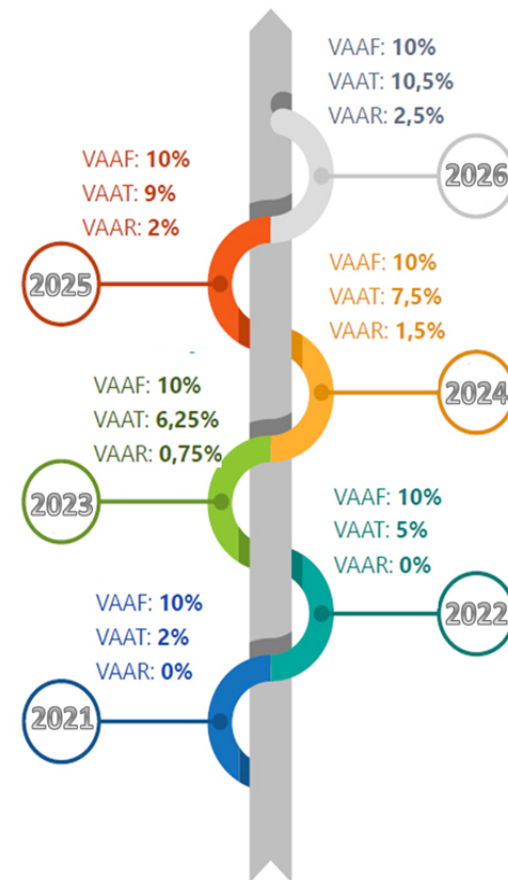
VAAF: 10%
VAAT: 10,5%
VAAR: 2,5%

2026

VAAF: 10%
VAAT: 9%
VAAR: 2%

2025

VAAF: 10%
VAAT: 7,5%
VAAR: 1,5%

2024

VAAF: 10%
VAAT: 6,25%
VAAR: 0,75%

2023

VAAF: 10%
VAAT: 5%
VAAR: 0%

2022

VAAF: 10%
VAAT: 2%
VAAR: 0%

2021